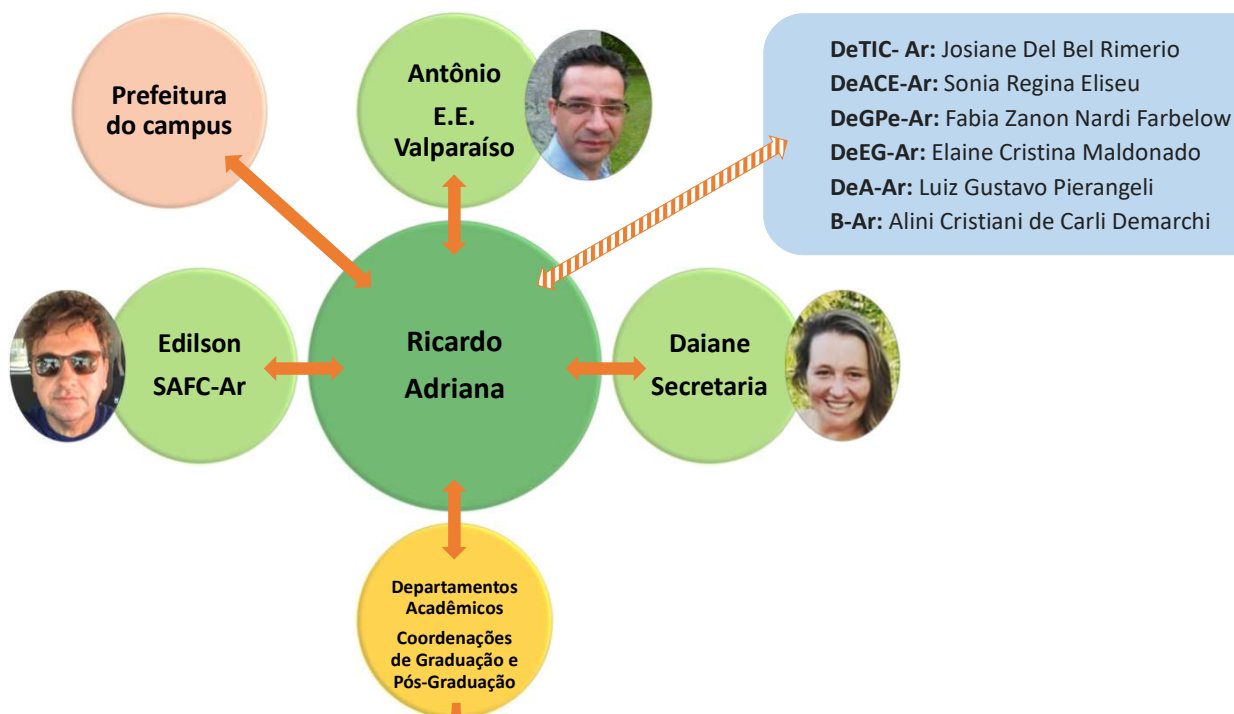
Prefeitura do campus

Antônio
E.E.
Valparaíso

DeTIC- Ar: Josiane Del Bel Rimerio
DeACE-Ar: Sonia Regina Eliseu
DeGPe-Ar: Fabia Zanon Nardi Farbelow
DeEG-Ar: Elaine Cristina Maldonado
DeA-Ar: Luiz Gustavo Pierangeli
B-Ar: Alini Cristiani de Carli Demarchi

Edilson
SAFC-Ar

Ricardo
Adriana

Daiane
Secretaria

Departamentos Acadêmicos
Coordenações de Graduação e Pós-Graduação